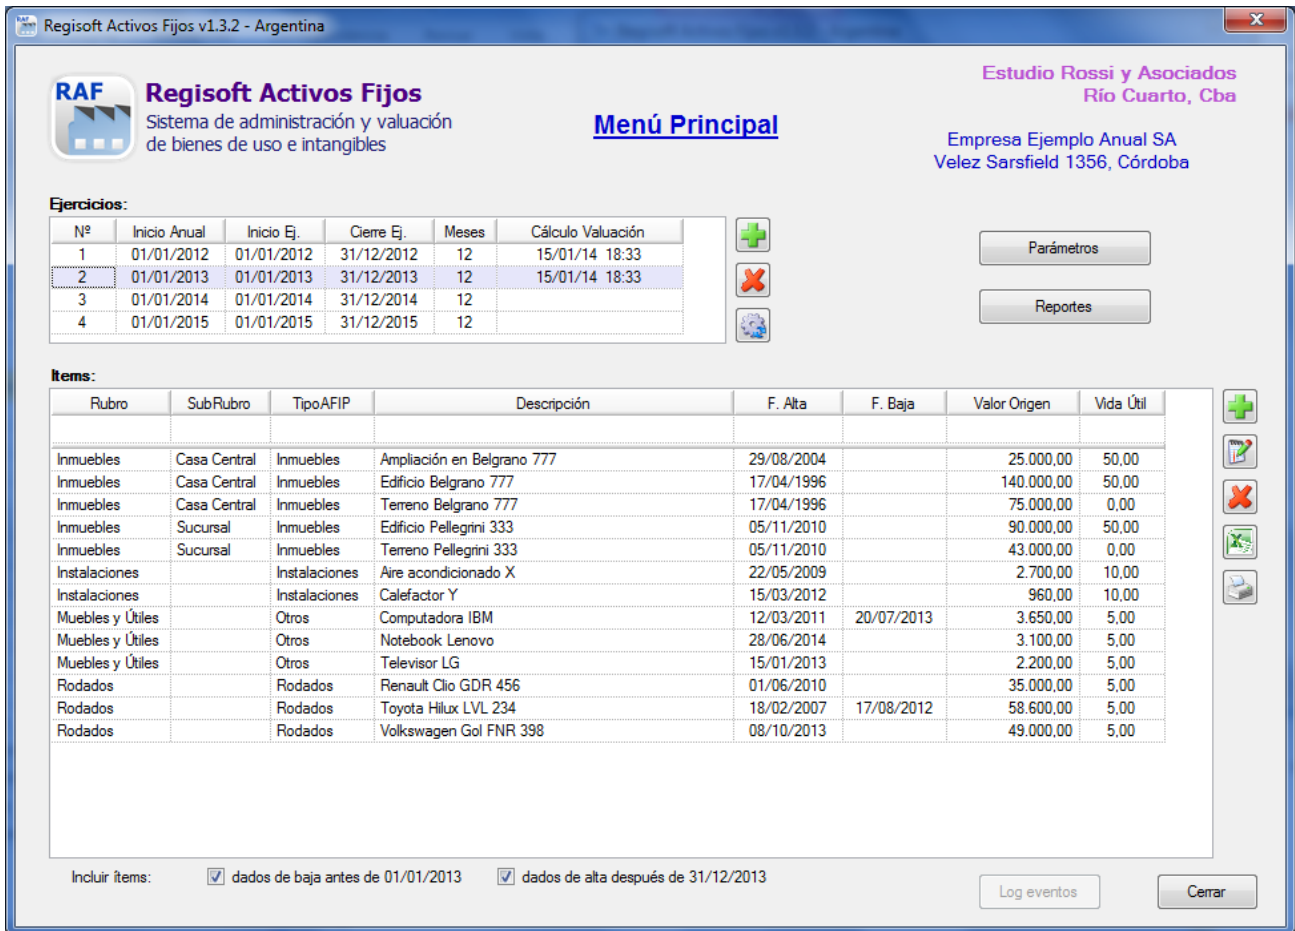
Regisoft Activos Fijos v1.3.2 - Argentina

RAF

Regisoft Activos Fijos
Sistema de administración y valuación de bienes de uso e intangibles

Menú Principal

Estudio Rossi y Asociados
Río Cuarto, Cba

Empresa Ejemplo Anual SA
Velez Sarsfield 1356, Córdoba

Ejercicios:

| Nº | Inicio Anual | Inicio Ej. | Cierre Ej. | Meses | Cálculo Valuación |
|---|---|---|---|---|---|
| 1 | 01/01/2012 | 01/01/2012 | 31/12/2012 | 12 | 15/01/14 18:33 |
| 2 | 01/01/2013 | 01/01/2013 | 31/12/2013 | 12 | 15/01/14 18:33 |
| 3 | 01/01/2014 | 01/01/2014 | 31/12/2014 | 12 | |
| 4 | 01/01/2015 | 01/01/2015 | 31/12/2015 | 12 | |

Parámetros

Reportes

Items:

| Rubro | SubRubro | TipoAFIP | Descripción | F. Alta | F. Baja | Valor Origen | Vida Útil |
|---|---|---|---|---|---|---|---|
| Inmuebles | Casa Central | Inmuebles | Ampliación en Belgrano 777 | 29/08/2004 | | 25.000,00 | 50,00 |
| Inmuebles | Casa Central | Inmuebles | Edificio Belgrano 777 | 17/04/1996 | | 140.000,00 | 50,00 |
| Inmuebles | Casa Central | Inmuebles | Terreno Belgrano 777 | 17/04/1996 | | 75.000,00 | 0,00 |
| Inmuebles | Sucursal | Inmuebles | Edificio Pellegrini 333 | 05/11/2010 | | 90.000,00 | 50,00 |
| Inmuebles | Sucursal | Inmuebles | Terreno Pellegrini 333 | 05/11/2010 | | 43.000,00 | 0,00 |
| Instalaciones | | Instalaciones | Aire acondicionado X | 22/05/2009 | | 2.700,00 | 10,00 |
| Instalaciones | | Instalaciones | Calefactor Y | 15/03/2012 | | 960,00 | 10,00 |
| Muebles y Útiles | | Otros | Computadora IBM | 12/03/2011 | 20/07/2013 | 3.650,00 | 5,00 |
| Muebles y Útiles | | Otros | Notebook Lenovo | 28/06/2014 | | 3.100,00 | 5,00 |
| Muebles y Útiles | | Otros | Televisor LG | 15/01/2013 | | 2.200,00 | 5,00 |
| Rodados | | Rodados | Renault Clio GDR 456 | 01/06/2010 | | 35.000,00 | 5,00 |
| Rodados | | Rodados | Toyota Hilux LVL 234 | 18/02/2007 | 17/08/2012 | 58.600,00 | 5,00 |
| Rodados | | Rodados | Volkswagen Gol FNR 398 | 08/10/2013 | | 49.000,00 | 5,00 |

Incluir ítems: dados de baja antes de 01/01/2013 dados de alta después de 31/12/2013

Log eventos

Cerrar